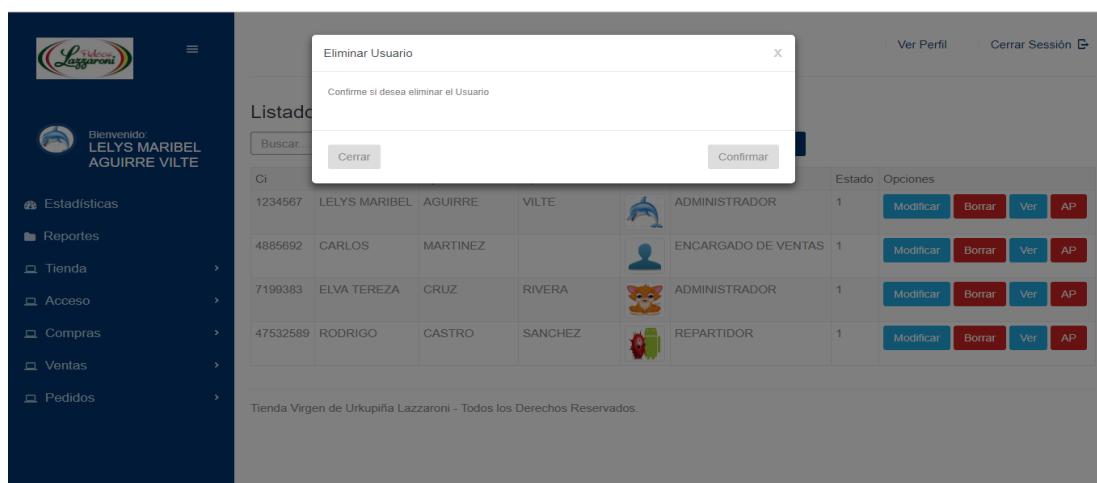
Dulces Lazzaroni

Bienvenido:
LELYS MARIBEL AGUIRRE VILTE

Estadísticas
Reportes
Tienda
Acceso
Compras
Ventas
Pedidos

Ver Perfil
Cerrar Sesión

Listado

Buscar...

Eliminar Usuario
x
Confirme si desea eliminar el Usuario
Cerrar
Confirmar

| Ci | | | | | | Estado | Opciones |
|---|---|---|---|---|---|---|---|
| 1234567 | LELYS MARIBEL | AGUIRRE | VILTE | | ADMINISTRADOR | 1 | Modificar Borrar Ver AP |
| 4885692 | CARLOS | MARTINEZ | | | ENCARGADO DE VENTAS | 1 | Modificar Borrar Ver AP |
| 7199383 | ELVA TEREZA | CRUZ | RIVERA | | ADMINISTRADOR | 1 | Modificar Borrar Ver AP |
| 47532589 | RODRIGO | CASTRO | SANCHEZ | | REPARTIDOR | 1 | Modificar Borrar Ver AP |

Tienda Virgen de Urkupiña Lazzaroni - Todos los Derechos Reservados.